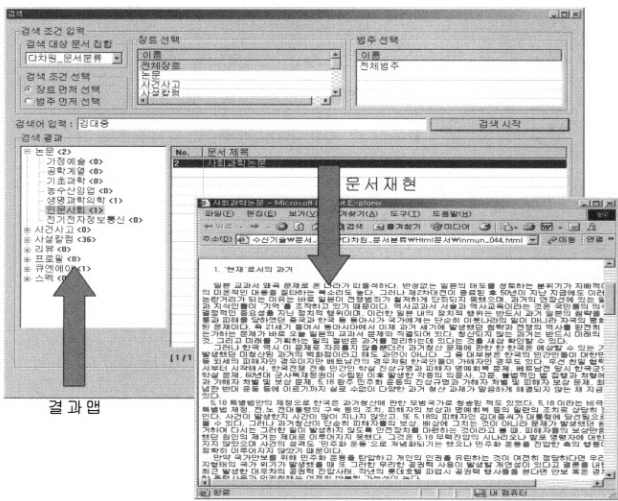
검색 조건 입력
검색 대상 문서 집합
다차원_문서분류
검색 조건 선택
장르 먼저 선택
범주 먼저 선택
장르 선택
이름
전체장르
논문
사건사고
사설칼럼
범주 선택
이름
전체범주
검색어 입력 : 강대홍
검색 시작
검색 결과
논문 <2>
가정예술 <0>
공학계열 <0>
기초과학 <0>
농수산임업 <0>
생명과학의학 <1>
인문사회 <1>
전기전자정보통신 <0>
사건사고 <0>
사설칼럼 <36>
리뷰 <0>
프로필 <0>
큐엔에이 <1>
스케 <0>
No.
문서 제목
2
사회과학논문
[1/1
문서재현
결과맵
사회과학논문 - Microsoft Internet Explorer
파일(F) 편집(E) 보기(V) 즐겨찾기(A) 도구(T) 도움말(H)
검색 즐겨찾기 미디어
주소(D) 수선기술부문서_ 다차원_문서분류\Html문서\inmun_044.html
이동 연결
1. '현재' 문서의 과거
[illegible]
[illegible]
완료
내 컴퓨터